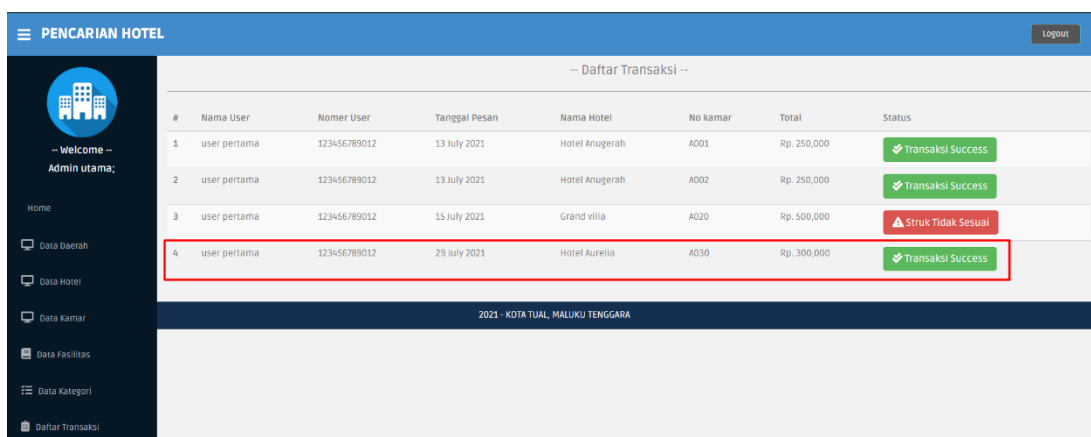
PENCARIAN HOTEL

Logout

-- Welcome --
Admin utama;

Home

Data Daerah

Data Hotel

Data Kamar

Data Fasilitas

Data Kategori

Daftar Transaksi

-- Daftar Transaksi --

| # | Nama User | Nomer User | Tanggal Pesan | Nama Hotel | No kamar | Total | Status |
|---|---|---|---|---|---|---|---|
| 1 | user pertama | 123456789012 | 13 July 2021 | Hotel Anugerah | A001 | Rp. 250,000 | Transaksi Success |
| 2 | user pertama | 123456789012 | 13 July 2021 | Hotel Anugerah | A002 | Rp. 250,000 | Transaksi Success |
| 3 | user pertama | 123456789012 | 15 July 2021 | Grand villa | A020 | Rp. 500,000 | Struk Tidak Sesuai |
| 4 | user pertama | 123456789012 | 29 July 2021 | Hotel Aurelia | A030 | Rp. 300,000 | Transaksi Success |

2021 - KOTA TUAL, MALUKU TENGGARA